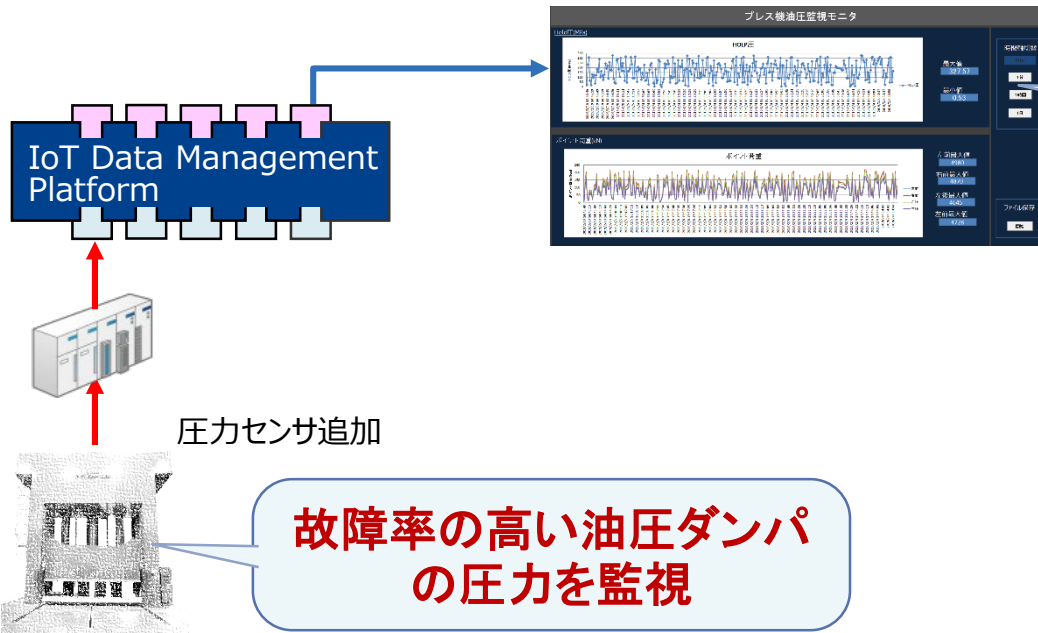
プレス機油圧監視モニタ

HOLD圧[MPa]

HOLD圧

最大値
327.57

最小値
0.53

ポイント荷重[kN]

ポイント荷重

左前最大値

右前最大値

左後最大値

右後最大値

ファイル保存

IoT Data Management Platform

圧力センサ追加

故障率の高い油圧ダンパの圧力を監視